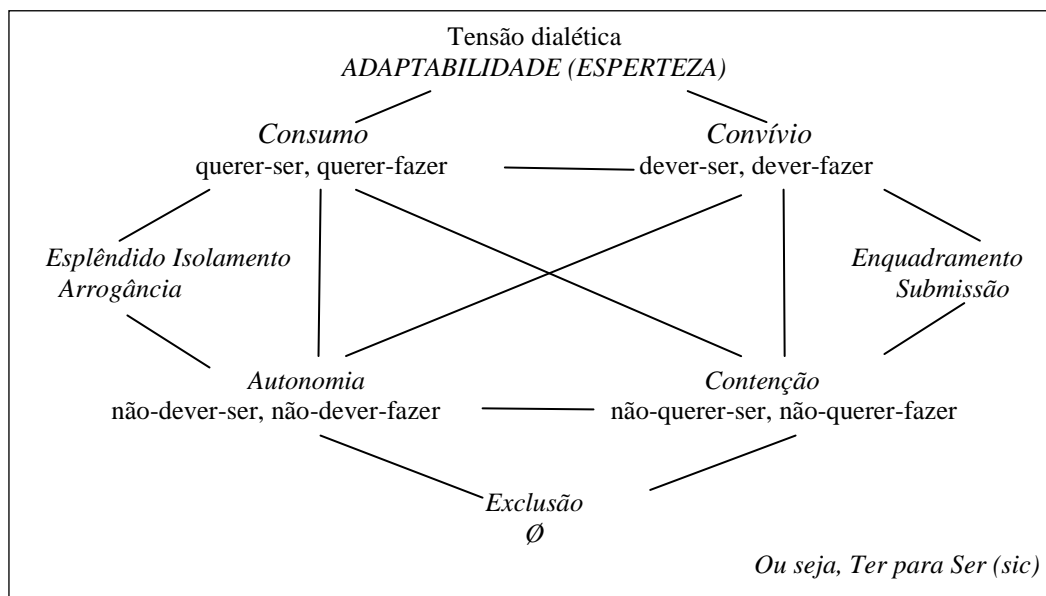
Tensão dialética
*ADAPTABILIDADE (ESPERTEZA)*

*Consumo*
querer-ser, querer-fazer

*Convívio*
dever-ser, dever-fazer

*Esplêndido Isolamento*
*Arrogância*

*Enquadramento*
*Submissão*

*Autonomia*
não-dever-ser, não-dever-fazer

*Contenção*
não-querer-ser, não-querer-fazer

*Exclusão*
*Ø*

*Ou seja, Ter para Ser (sic)*